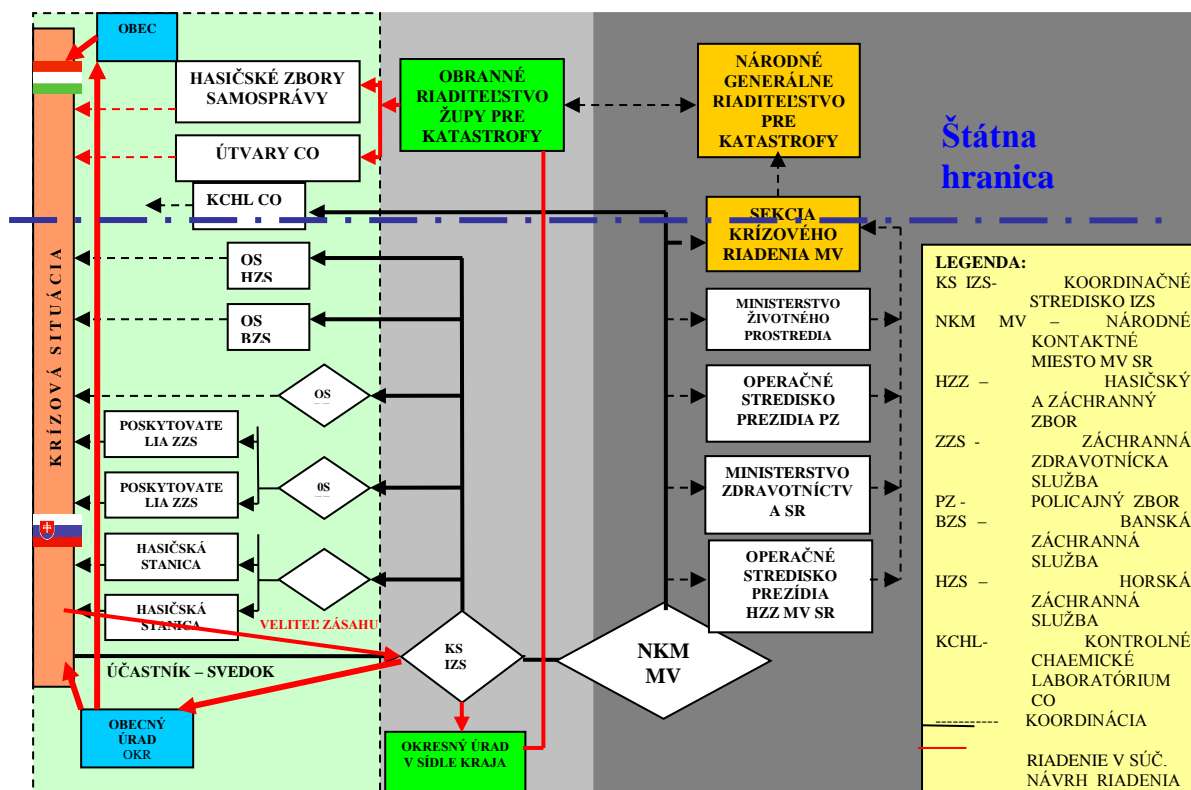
OBEC

HASIČSKÉ ZBORY SAMOSPRÁVY

ÚTVARY CO

KCHL CO

OBRANNÉ RIADITEĽSTVO ŽUPY PRE KATASTROFY

NÁRODNÉ GENERÁLNE RIADITEĽSTVO PRE KATASTROFY

Štátna hranica

SEKCIA KRÍZOVÉHO RIADENIA MV

KRÍZOVÁ SITUÁCIA

OS HZS

OS BZS

OS

POSKYTOVATELIA ZZS

POSKYTOVATELIA ZZS

OS

HASIČSKÁ STANICA

HASIČSKÁ STANICA

VELITEĽ ZÁSAHU

ÚČASTNÍK – SVEDOK

KS IZS

NKM MV

OBECNÝ ÚRAD OKR

OKRESNÝ ÚRAD V SÍDLE KRAJA

MINISTERSTVO ŽIVOTNÉHO PROSTREDIA

OPERAČNÉ STREDISKO PREZIDIA PZ

MINISTERSTVO ZDRAVOTNÍCTVA SR

OPERAČNÉ STREDISKO PREZÍDIA HZZ MV SR

LEGENDA:
KS IZS- KOORDINAČNÉ STREDISKO IZS
NKM MV – NÁRODNÉ KONTAKTNÉ MIESTO MV SR
HZZ – HASIČSKÝ A ZÁCHRANNÝ ZBOR
ZZS - ZÁCHRANNÁ ZDRAVOTNÍCKA SLUŽBA
PZ - POLICAJNÝ ZBOR
BZS – BANSKÁ ZÁCHRANNÁ SLUŽBA
HZS – HORSKÁ ZÁCHRANNÁ SLUŽBA
KCHL- KONTROLNÉ CHAEMICKÉ LABORATÓRIUM CO
KOORDINÁCIA
RIADENIE V SÚČ. NÁVRH RIADENIA